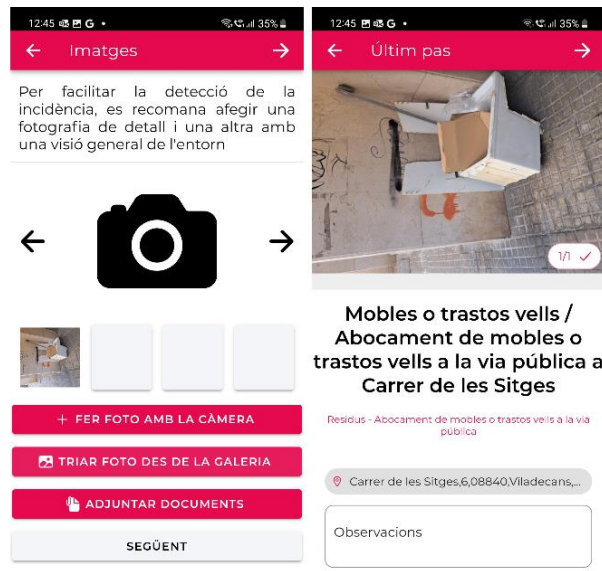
12:45 G • 35%

Imatges

Per facilitar la detecció de la incidència, es recomana afegir una fotografia de detall i una altra amb una visió general de l'entorn

+ FER FOTO AMB LA CÀMERA

TRIAR FOTO DES DE LA GALERIA

ADJUNTAR DOCUMENTS

SEGÜENT

12:45 G • 35%

Últim pas

1/1

Mobles o trastos vells / Abocament de mobles o trastos vells a la via pública a Carrer de les Sitges

Residus - Abocament de mobles o trastos vells a la via pública

Carrer de les Sitges,6,08840,Viladecans,...

Observacions